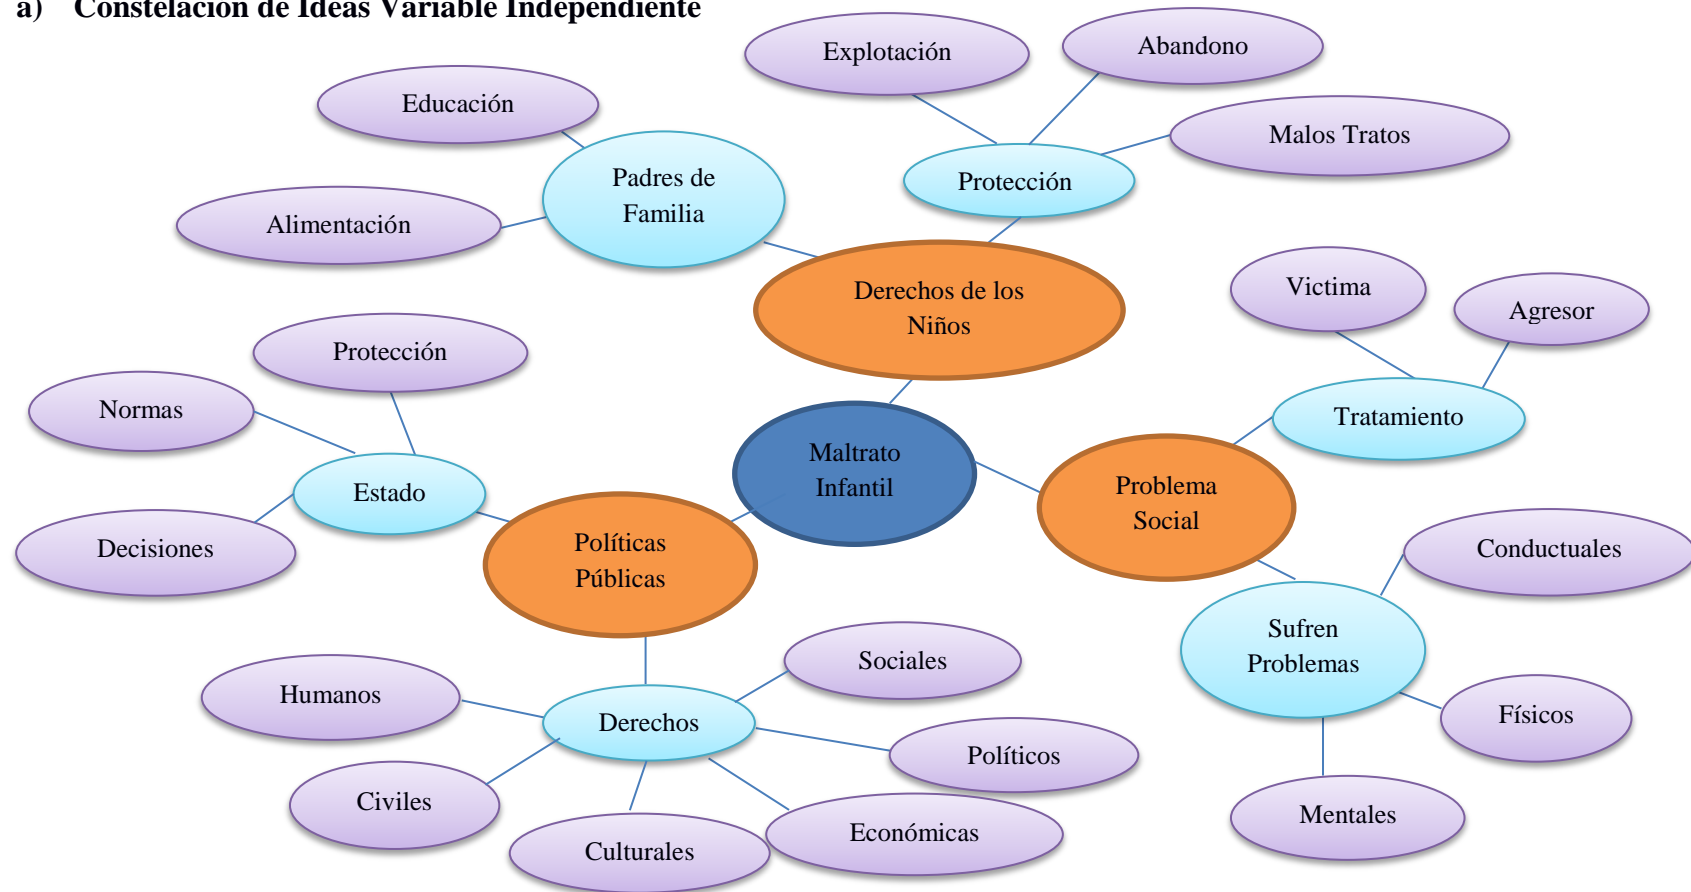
a) Constelación de Ideas Variable Independiente

Explotación

Abandono

Educación

Malos Tratos

Padres de Familia

Protección

Alimentación

Derechos de los Niños

Victima

Agresor

Protección

Normas

Tratamiento

Maltrato Infantil

Estado

Problema Social

Decisiones

Políticas Públicas

Conductuales

Sufren Problemas

Sociales

Humanos

Derechos

Físicos

Políticos

Civiles

Mentales

Económicas

Culturales